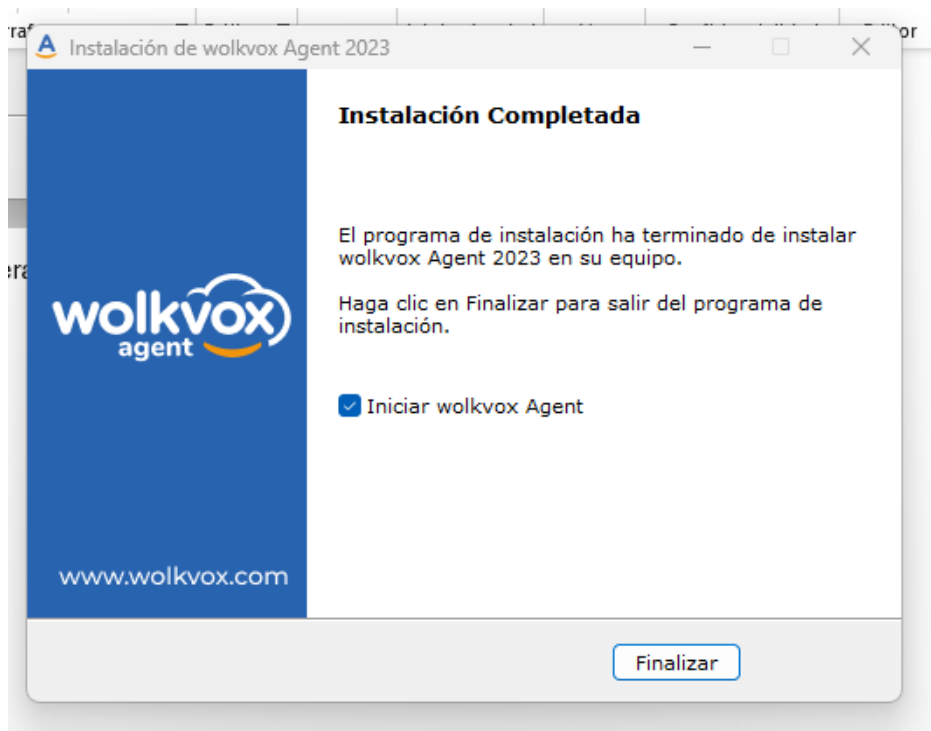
Instalación de wolkvox Agent 2023

Instalación Completada

El programa de instalación ha terminado de instalar wolkvox Agent 2023 en su equipo.

Haga clic en Finalizar para salir del programa de instalación.

Iniciar wolkvox Agent

wolkvox agent

www.wolkvox.com

Finalizar